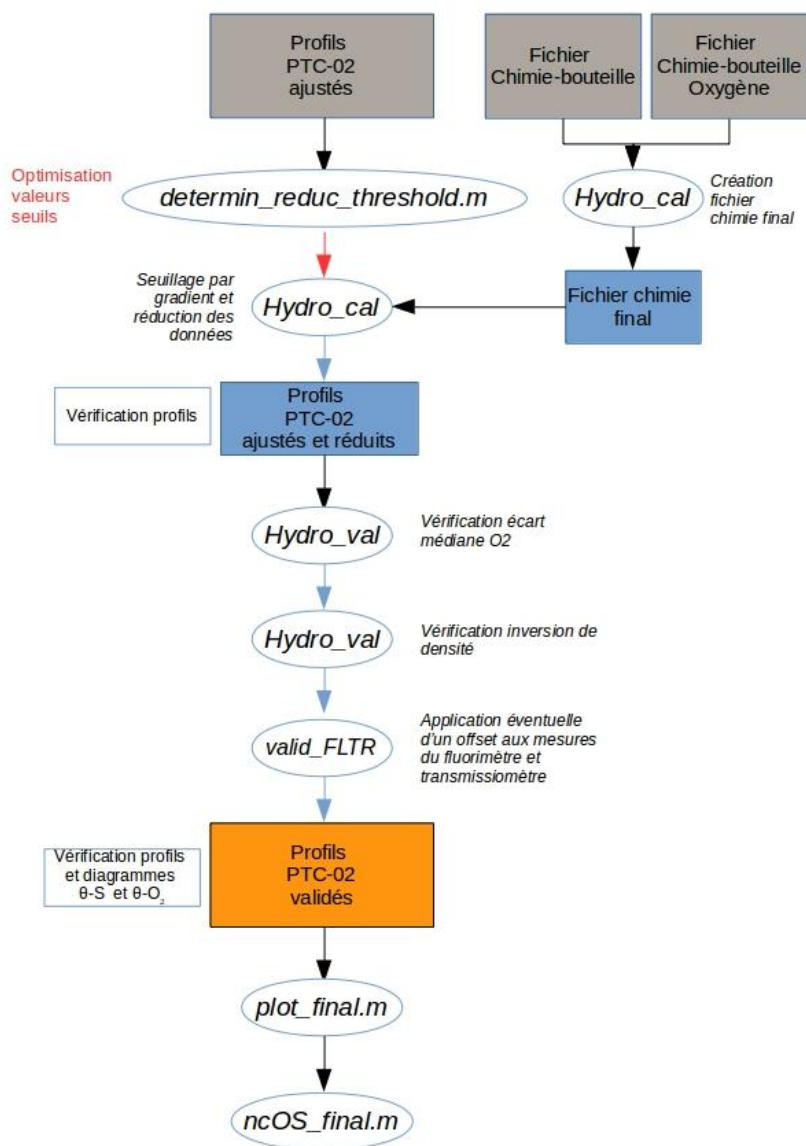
Profils
PTC-02
ajustés

Fichier
Chimie-bouteille

Fichier
Chimie-bouteille
Oxygène

Optimisation
valeurs
seuils

determin_reduc_threshold.m

Hydro_cal

Création
fichier
chimie final

Seuillage par
gradient et
réduction des
données

Hydro_cal

Fichier chimie
final

Vérification profils

Profils
PTC-02
ajustés et réduits

Hydro_val

Vérification écart
médiane O2

Hydro_val

Vérification inversion de
densité

valid_FLTR

Application éventuelle
d'un offset aux mesures
du fluorimètre et
transmissiomètre

Vérification profils
et diagrammes
θ-S et θ-$O_2$

Profils
PTC-02
validés

plot_final.m

ncOS_final.m